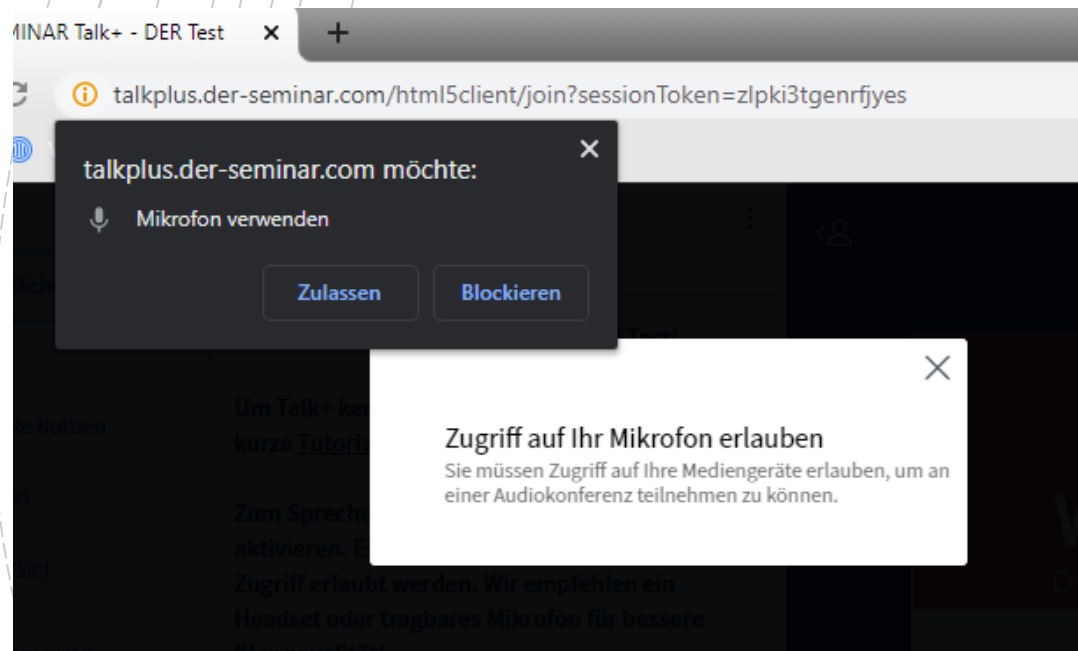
MINAR Talk+ - DER Test ✕ +

talkplus.der-seminar.com/html5client/join?sessionToken=zlpki3tgenrfjyes

talkplus.der-seminar.com möchte:

Mikrofon verwenden

Zulassen Blockieren

Um Talk+ ke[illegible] kurze Tutori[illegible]

Zum Spreche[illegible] aktivieren. E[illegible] Zugriff erlaubt werden. Wir empfehlen ein Headset oder tragbares Mikrofon für bessere

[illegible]te Notizen

Zugriff auf Ihr Mikrofon erlauben

Sie müssen Zugriff auf Ihre Mediengeräte erlauben, um an einer Audiokonferenz teilnehmen zu können.